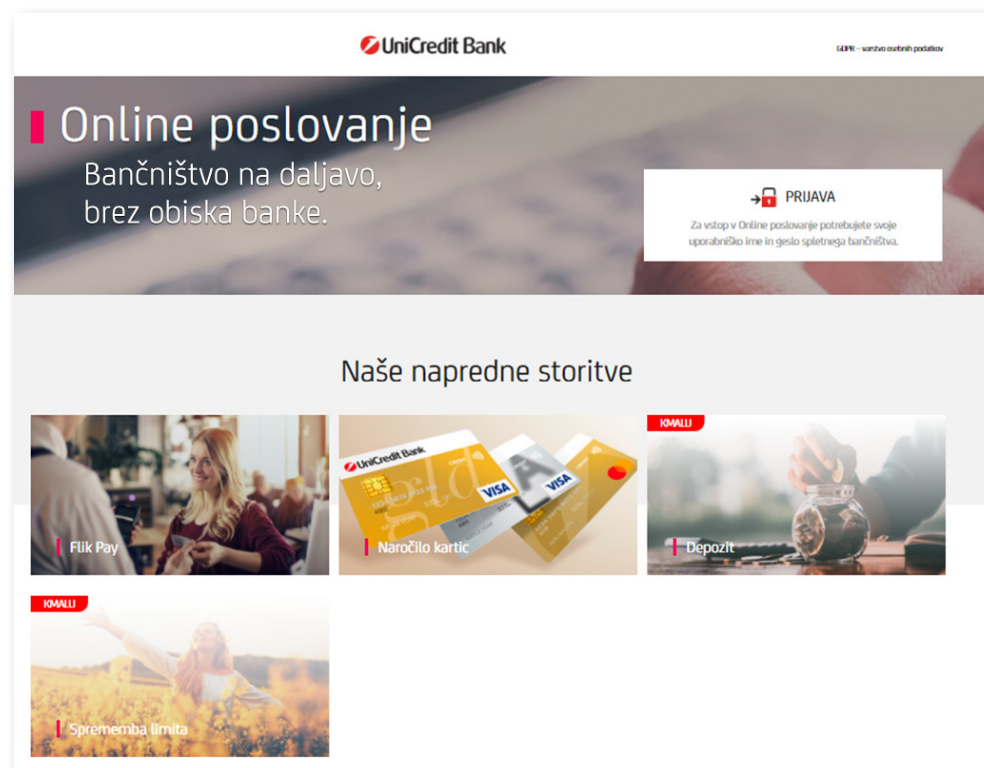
UniCredit Bank

GDPR – varstvo osebnih podatkov

Online poslovanje

Bančništvo na daljavo, brez obiska banke.

PRIJAVA

Za vstop v Online poslovanje potrebujete svoje uporabniško ime in geslo spletnega bančništva.

Naše napredne storitve

Flik Pay

UniCredit Bank

VISA

VISA

Naročilo kartic

KMALU

Depozit

KMALU

Sprememba limita